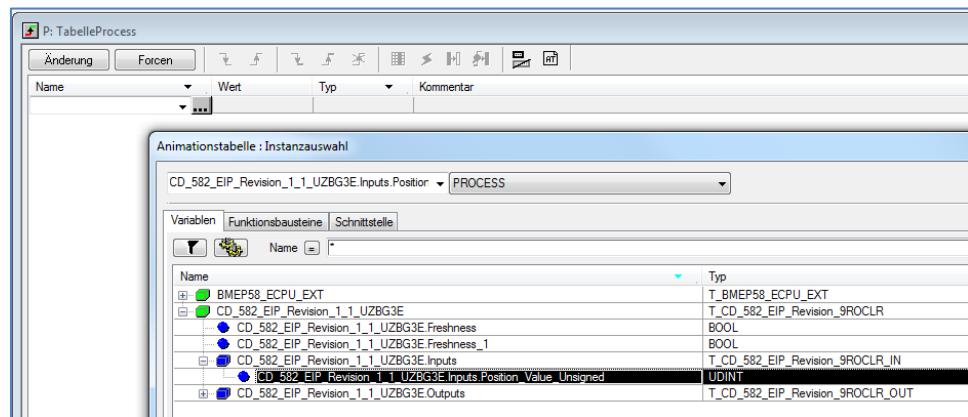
P: TabelleProcess

Änderung | Forcen

| Name | Wert | Typ | Kommentar |
|---|---|---|---|
| | | | |

Animationstabelle : Instanzauswahl

CD_582_EIP_Revision_1_1_UZBG3E.Inputs.Positior | PROCESS

Variablen | Funktionsbausteine | Schnittstelle

Name = *

| Name | Typ |
|---|---|
| BMEP58_ECPU_EXT | T_BMEP58_ECPU_EXT |
| CD_582_EIP_Revision_1_1_UZBG3E | T_CD_582_EIP_Revision_9ROCLR |
| CD_582_EIP_Revision_1_1_UZBG3E.Freshness | BOOL |
| CD_582_EIP_Revision_1_1_UZBG3E.Freshness_1 | BOOL |
| CD_582_EIP_Revision_1_1_UZBG3E.Inputs | T_CD_582_EIP_Revision_9ROCLR_IN |
| CD_582_EIP_Revision_1_1_UZBG3E.Inputs.Position_Value_Unsigned | UDINT |
| CD_582_EIP_Revision_1_1_UZBG3E.Outputs | T_CD_582_EIP_Revision_9ROCLR_OUT |